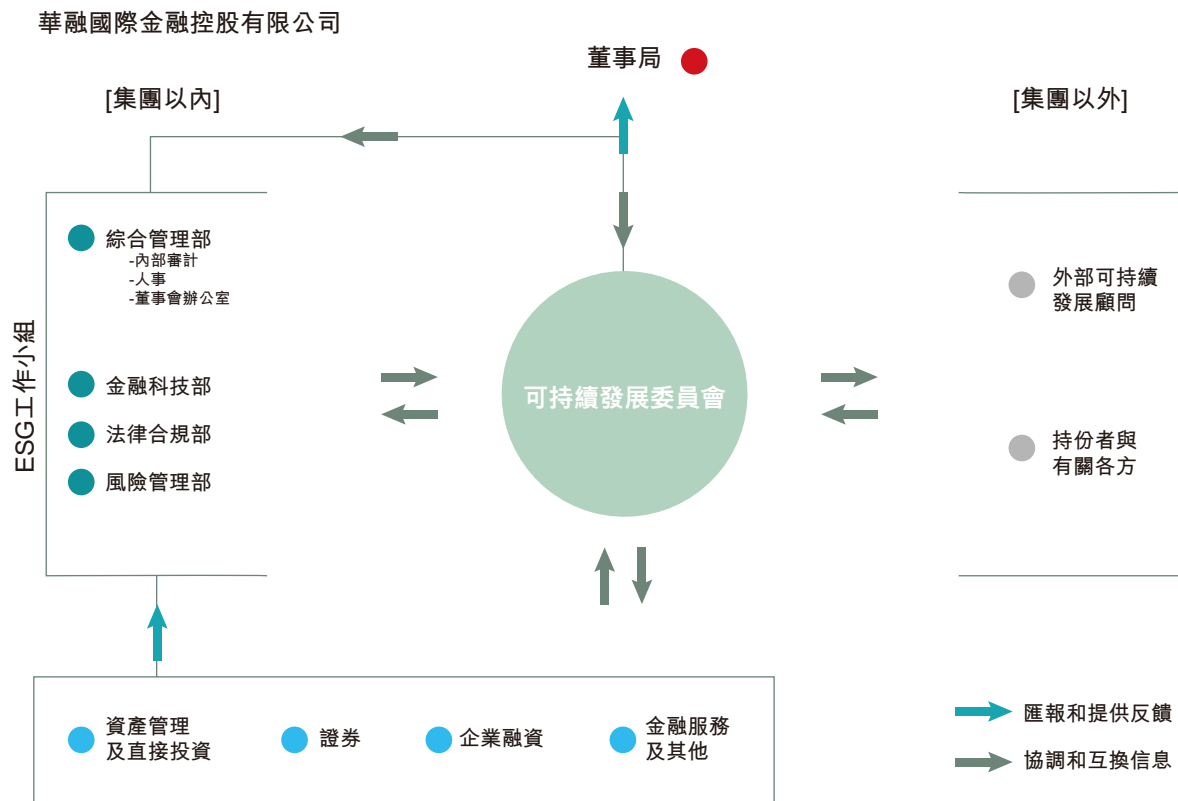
華融國際金融控股有限公司

董事局

[集團以內]

[集團以外]

ESG工作小組

綜合管理部
-內部審計
-人事
-董事會辦公室

金融科技部

法律合規部

風險管理部

可持續發展委員會

外部可持續發展顧問

持份者與有關各方

資產管理及直接投資

證券

企業融資

金融服務及其他

匯報和提供反饋

協調和互換信息